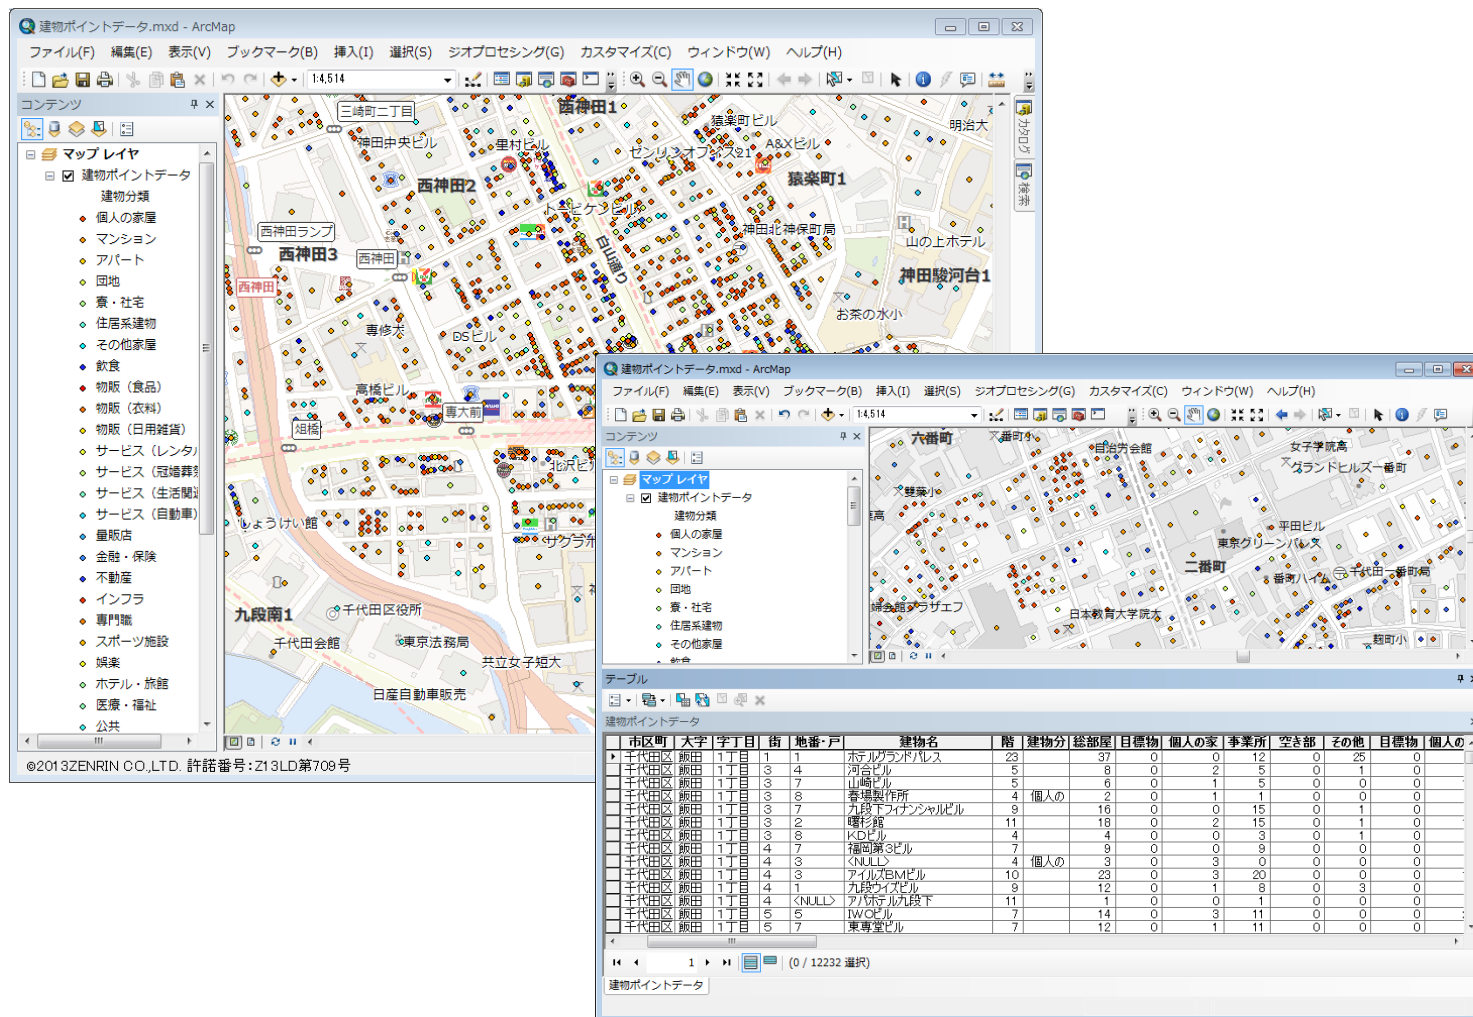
建物ポイントデータ.mxd - ArcMap

ファイル(F) 編集(E) 表示(V) ブックマーク(B) 挿入(I) 選択(S) ジオプロセシング(G) カスタマイズ(C) ウィンドウ(W) ヘルプ(H)

1:4,514

コンテンツ

マップ レイヤ
建物ポイントデータ
建物分類
個人の家屋
マンション
アパート
団地
寮・社宅
住居系建物
その他家屋
飲食
物販（食品）
物販（衣料）
物販（日用雑貨）
サービス（レンタ
サービス（冠婚葬
サービス（生活関
サービス（自動車）
量販店
金融・保険
不動産
インフラ
専門職
スポーツ施設
娯楽
ホテル・旅館
医療・福祉
公共

三崎町二丁目
西神田1
猿楽町ビル
明治大
神田中央ビル
里村ビル
センリンオフィス21
A&Xビル
西神田2
猿楽町1
トーピケンビル
西神田ランプ
神田北神保町局
西神田3
西神田
白山通り
山の上ホテル
西神田
神田駿河台1
専修大
お茶の水小
DSビル
高橋ビル
専大前
俎橋
北沢ビ
しょうけい館
サクラ介
九段南1
千代田区役所
千代田会館
東京法務局
共立女子短大
日産自動車販売

©2013ZENRIN CO.,LTD. 許諾番号：Z13LD第709号

カタログ
検索

建物ポイントデータ.mxd - ArcMap

ファイル(F) 編集(E) 表示(V) ブックマーク(B) 挿入(I) 選択(S) ジオプロセシング(G) カスタマイズ(C) ウィンドウ(W) ヘルプ(H)

1:4,514

コンテンツ

マップ レイヤ
建物ポイントデータ
建物分類
個人の家屋
マンション
アパート
団地
寮・社宅
住居系建物
その他家屋
飲食

六番町
番町小
自治労会館
女子学院高
グランドヒルズ一番町
雙葉小
平田ビル
東京グリーンパレス
二番町
番町ハイム
千代田一番町局
婦会館ラザエフ
日本教育大学院大
麹町小

テーブル

建物ポイントデータ

| 市区町 | 大字 | 字丁目 | 街 | 地番・戸 | 建物名 | 階 | 建物分 | 総部屋 | 目標物 | 個人の家 | 事業所 | 空き部 | その他 | 目標物 | 個人の |
|---|---|---|---|---|---|---|---|---|---|---|---|---|---|---|---|
| 千代田区 | 飯田 | 1丁目 | 1 | 1 | ホテルグランドパレス | 23 | | 37 | 0 | 0 | 12 | 0 | 25 | 0 | |
| 千代田区 | 飯田 | 1丁目 | 3 | 4 | 河合ビル | 5 | | 8 | 0 | 2 | 5 | 0 | 1 | 0 | |
| 千代田区 | 飯田 | 1丁目 | 3 | 7 | 山崎ビル | 5 | | 6 | 0 | 1 | 5 | 0 | 0 | 0 | |
| 千代田区 | 飯田 | 1丁目 | 3 | 3 | 吾場製作所 | 4 | 個人の | 2 | 0 | 1 | 1 | 0 | 0 | 0 | |
| 千代田区 | 飯田 | 1丁目 | 3 | 7 | 九段下フィナンシャルビル | 9 | | 16 | 0 | 0 | 15 | 0 | 1 | 0 | |
| 千代田区 | 飯田 | 1丁目 | 3 | 2 | 曙杉館 | 11 | | 18 | 0 | 2 | 15 | 0 | 1 | 0 | |
| 千代田区 | 飯田 | 1丁目 | 3 | 8 | KDビル | 4 | | 4 | 0 | 0 | 3 | 0 | 1 | 0 | |
| 千代田区 | 飯田 | 1丁目 | 4 | 3 | 福岡第3ビル | 7 | | 9 | 0 | 0 | 9 | 0 | 0 | 0 | |
| 千代田区 | 飯田 | 1丁目 | 4 | 3 | <NULL> | 4 | 個人の | 3 | 0 | 3 | 0 | 0 | 0 | 0 | |
| 千代田区 | 飯田 | 1丁目 | 4 | 3 | アイルズBMビル | 10 | | 23 | 0 | 3 | 20 | 0 | 0 | 0 | |
| 千代田区 | 飯田 | 1丁目 | 4 | 1 | 九段ウイズビル | 9 | | 12 | 0 | 1 | 8 | 0 | 3 | 0 | |
| 千代田区 | 飯田 | 1丁目 | 4 | <NULL> | アパホテル九段下 | 11 | | 1 | 0 | 0 | 1 | 0 | 0 | 0 | |
| 千代田区 | 飯田 | 1丁目 | 5 | 5 | IWOビル | 7 | | 14 | 0 | 3 | 11 | 0 | 0 | 0 | |
| 千代田区 | 飯田 | 1丁目 | 5 | 7 | 東専堂ビル | 7 | | 12 | 0 | 1 | 11 | 0 | 0 | 0 | |

1 (0 / 12232 選択)

建物ポイントデータ